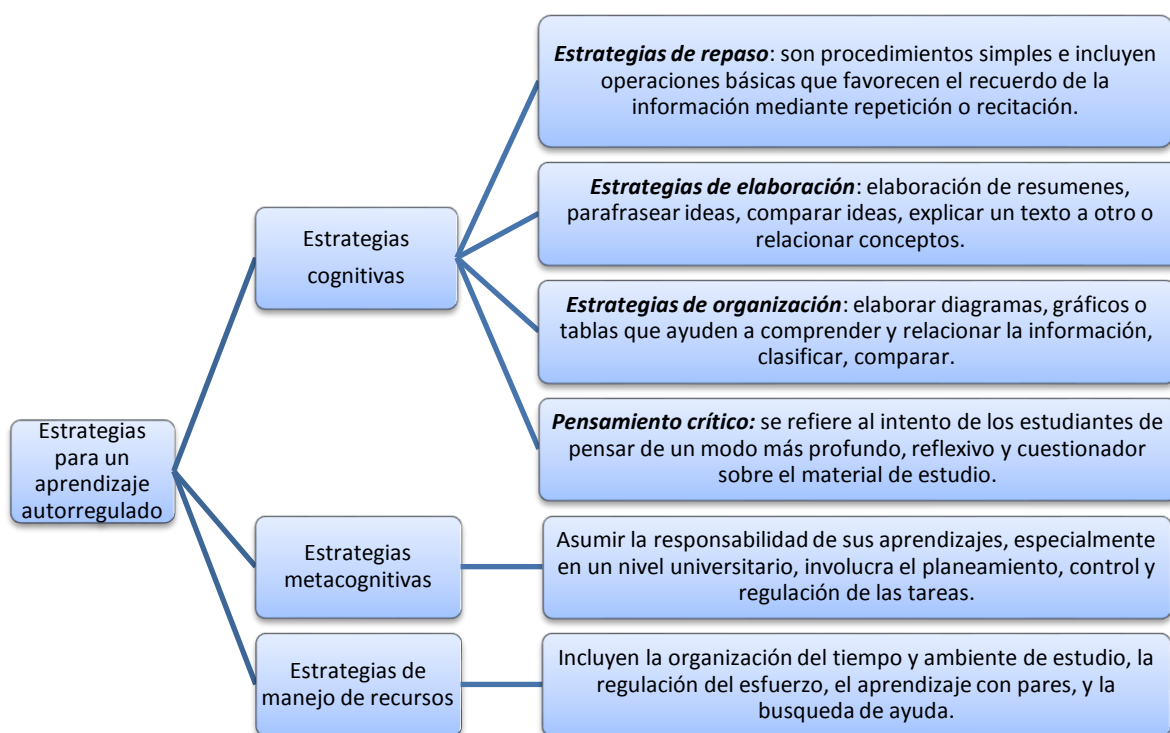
Estrategias para un aprendizaje autorregulado

Estrategias cognitivas

Estrategias de repaso: son procedimientos simples e incluyen operaciones básicas que favorecen el recuerdo de la información mediante repetición o recitación.

Estrategias de elaboración: elaboración de resumenes, parafrasear ideas, comparar ideas, explicar un texto a otro o relacionar conceptos.

Estrategias de organización: elaborar diagramas, gráficos o tablas que ayuden a comprender y relacionar la información, clasificar, comparar.

Pensamiento crítico: se refiere al intento de los estudiantes de pensar de un modo más profundo, reflexivo y cuestionador sobre el material de estudio.

Estrategias metacognitivas

Asumir la responsabilidad de sus aprendizajes, especialmente en un nivel universitario, involucra el planeamiento, control y regulación de las tareas.

Estrategias de manejo de recursos

Incluyen la organización del tiempo y ambiente de estudio, la regulación del esfuerzo, el aprendizaje con pares, y la busqueda de ayuda.